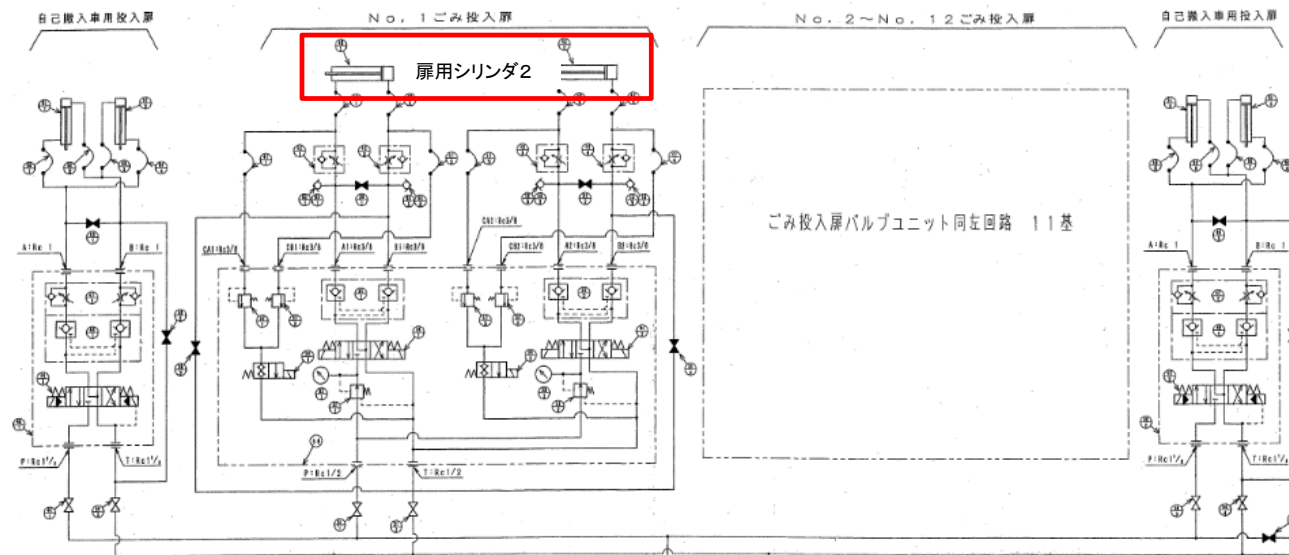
自己搬入車用投入扉

No. 1ごみ投入扉

No. 2〜No. 12ごみ投入扉

自己搬入車用投入扉

扉用シリンダ2

ごみ投入扉バルブユニット同左回路　11基

A:Rc 1

B:Rc 1

CA1:Rc3/8

CB1:Rc3/8

A1:Rc3/8

B1:Rc3/8

CA2:Rc3/8

CB2:Rc3/8

A2:Rc3/8

B2:Rc3/8

P:Rc1$\frac{1}{4}$

T:Rc1$\frac{1}{4}$

P:Rc1/2

T:Rc1/2

A:Rc 1

B:Rc 1

P:Rc1$\frac{1}{4}$

T:Rc1$\frac{1}{4}$